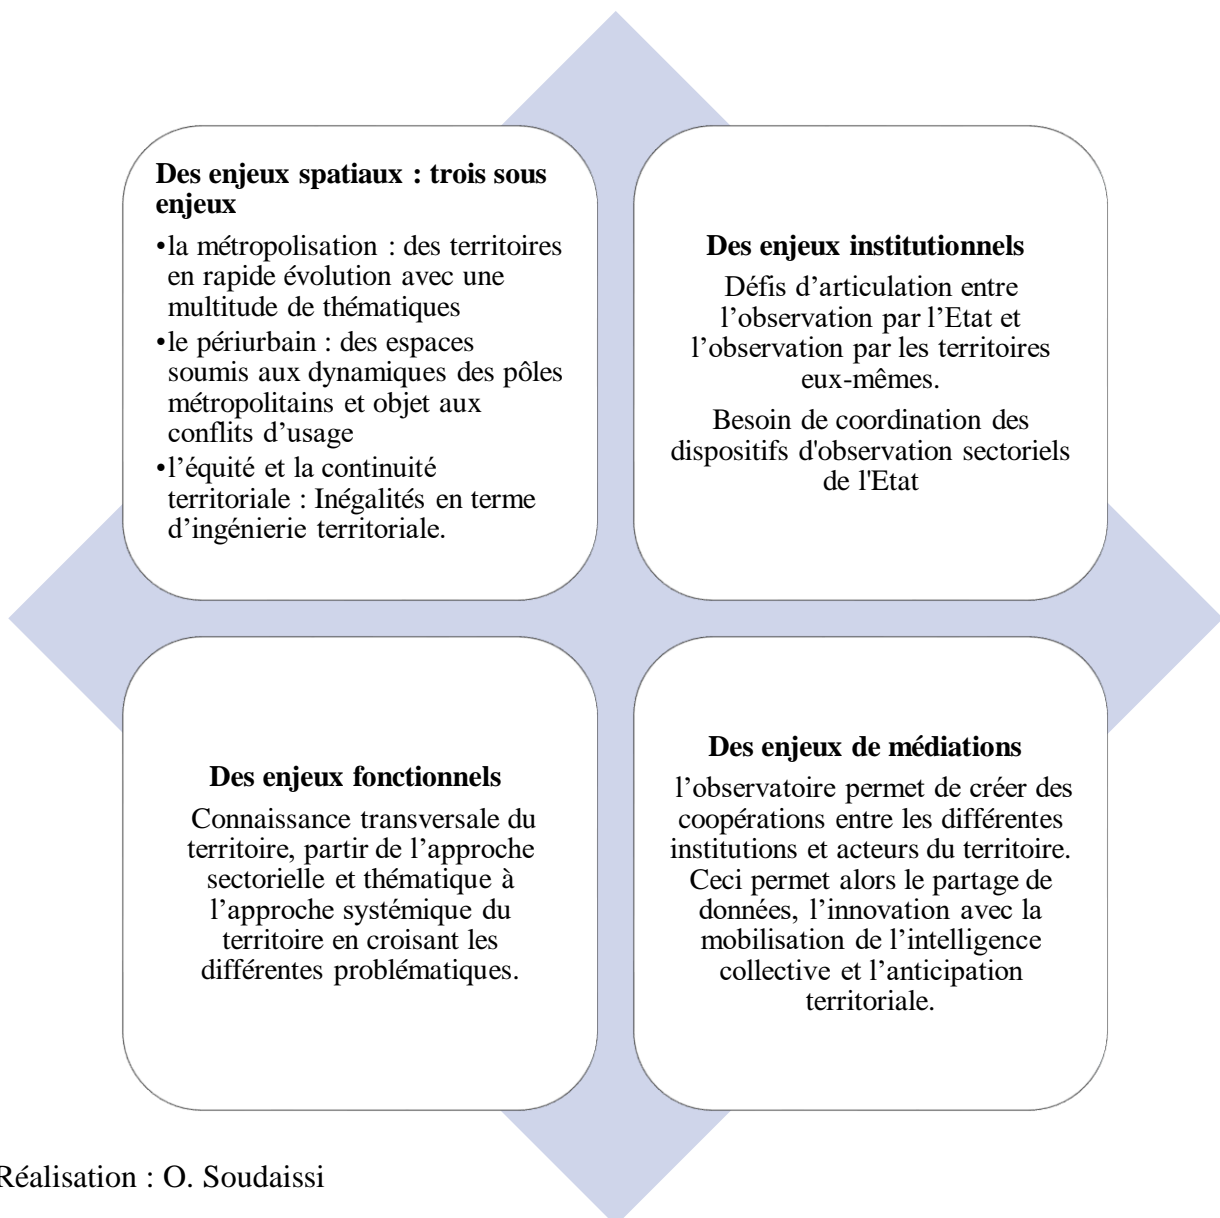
**Des enjeux spatiaux : trois sous enjeux**

•la métropolisation : des territoires en rapide évolution avec une multitude de thématiques
•le périurbain : des espaces soumis aux dynamiques des pôles métropolitains et objet aux conflits d’usage
•l’équité et la continuité territoriale : Inégalités en terme d’ingénierie territoriale.

**Des enjeux institutionnels**

Défis d’articulation entre l’observation par l’Etat et l’observation par les territoires eux-mêmes.

Besoin de coordination des dispositifs d'observation sectoriels de l'Etat

**Des enjeux fonctionnels**

Connaissance transversale du territoire, partir de l’approche sectorielle et thématique à l’approche systémique du territoire en croisant les différentes problématiques.

**Des enjeux de médiations**

l’observatoire permet de créer des coopérations entre les différentes institutions et acteurs du territoire. Ceci permet alors le partage de données, l’innovation avec la mobilisation de l’intelligence collective et l’anticipation territoriale.

Réalisation : O. Soudaissi